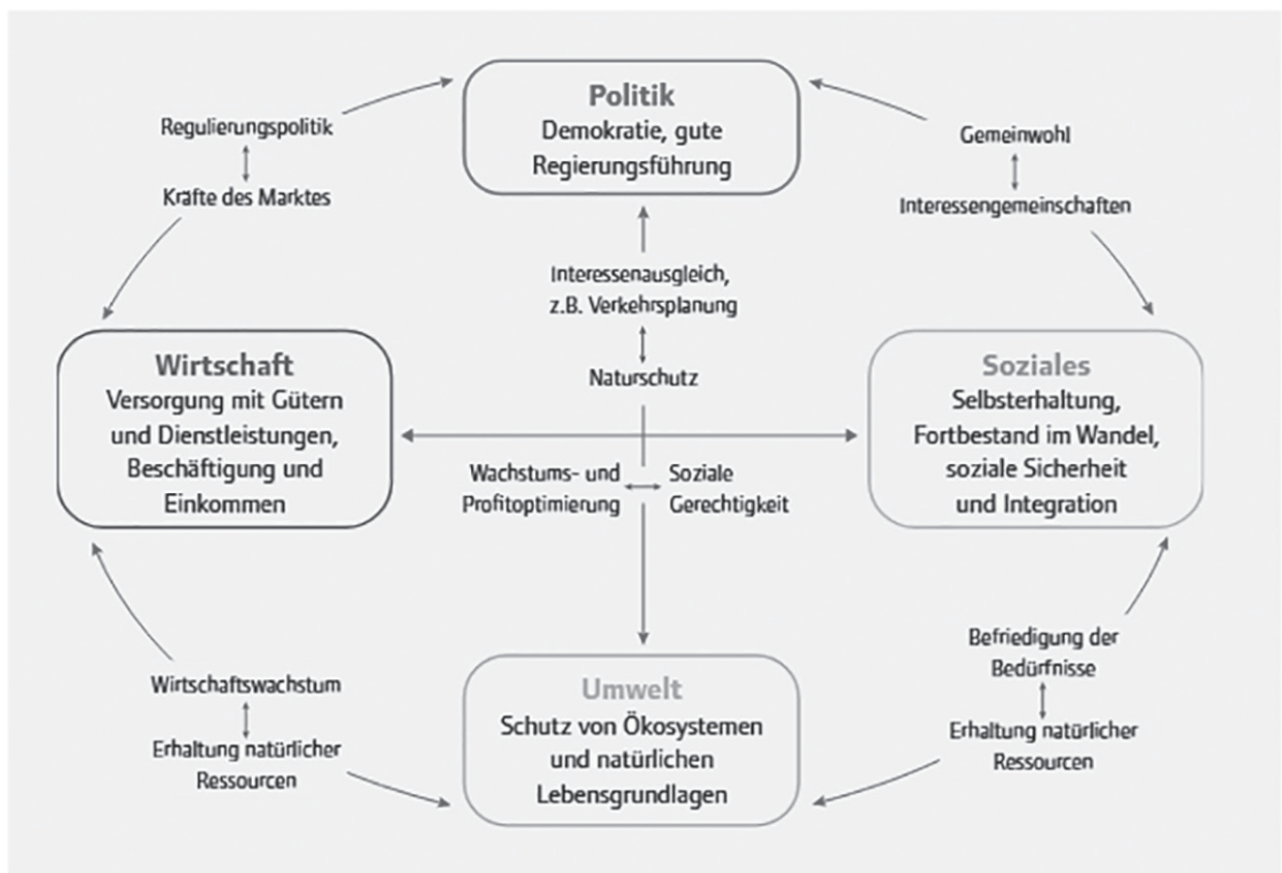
Politik
Demokratie, gute Regierungsführung

Regulierungspolitik
↕
Kräfte des Marktes

Gemeinwohl
↕
Interessengemeinschaften

Interessenausgleich, z.B. Verkehrsplanung
↕
Naturschutz

Wirtschaft
Versorgung mit Gütern und Dienstleistungen, Beschäftigung und Einkommen

Soziales
Selbsterhaltung, Fortbestand im Wandel, soziale Sicherheit und Integration

Wachstums- und Profitoptimierung ↔ Soziale Gerechtigkeit

Wirtschaftswachstum
↕
Erhaltung natürlicher Ressourcen

Befriedigung der Bedürfnisse
↕
Erhaltung natürlicher Ressourcen

Umwelt
Schutz von Ökosystemen und natürlichen Lebensgrundlagen